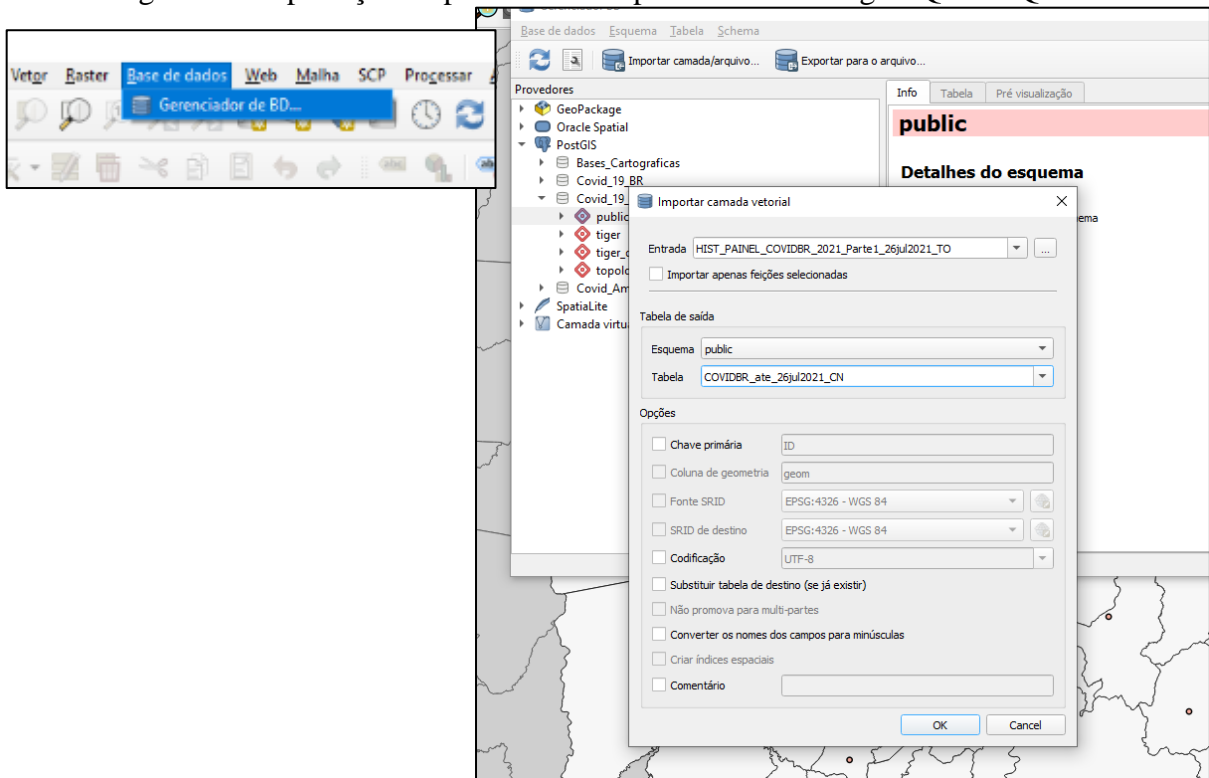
Vetor Raster Base de dados Web Malha SCP Processar
Gerenciador de BD...

Base de dados Esquema Tabela Schema
Importar camada/arquivo... Exportar para o arquivo...
Provedores
GeoPackage
Oracle Spatial
PostGIS
Bases_Cartograficas
Covid_19_BR
Covid_19_
public
tiger
tiger_
topolo
Covid_Am
SpatiaLite
Camada virtu
Info Tabela Pré visualização
public
Detalhes do esquema
ema

Importar camada vetorial
Entrada HIST_PAINEL_COVIDBR_2021_Parte1_26jul2021_TO ...
Importar apenas feições selecionadas
Tabela de saída
Esquema public
Tabela COVIDBR_ate_26jul2021_CN
Opções
Chave primária ID
Coluna de geometria geom
Fonte SRID EPSG:4326 - WGS 84
SRID de destino EPSG:4326 - WGS 84
Codificação UTF-8
Substituir tabela de destino (se já existir)
Não promova para multi-partes
Converter os nomes dos campos para minúsculas
Criar índices espaciais
Comentário
OK Cancel